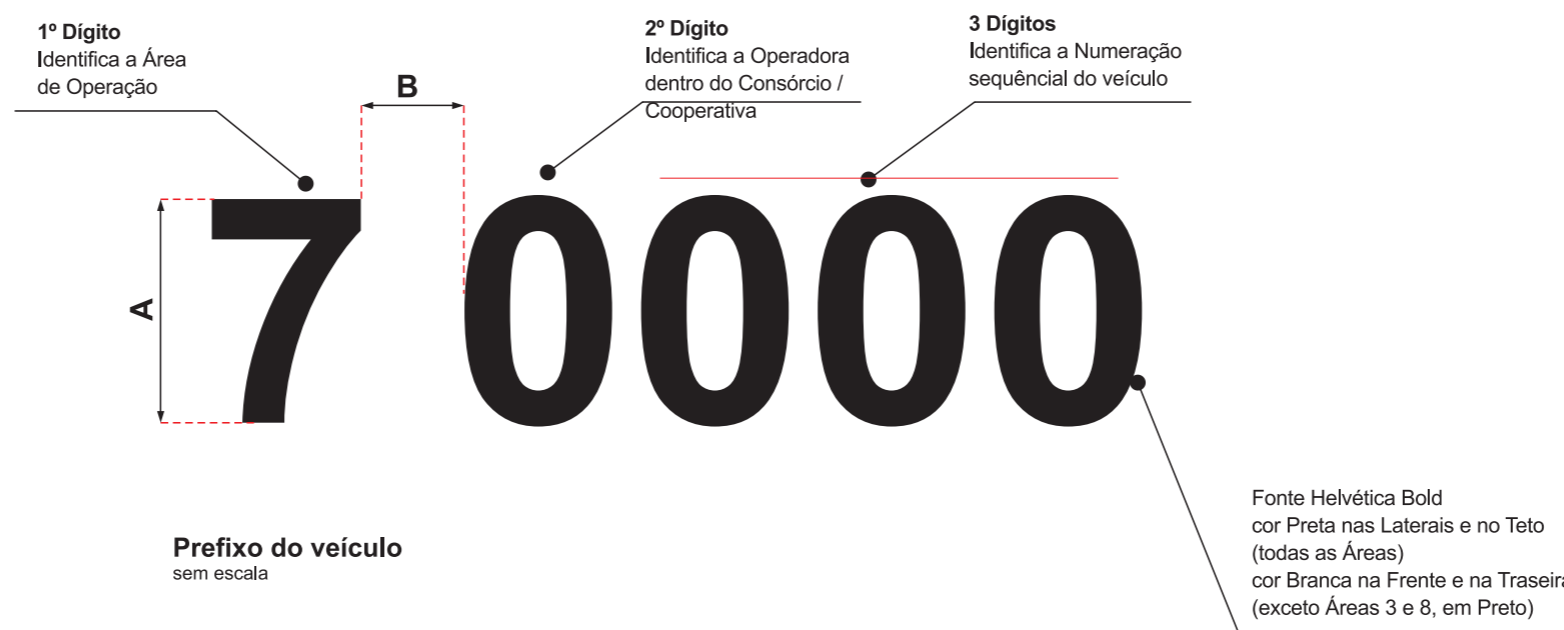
1º Dígito
Identifica a Área de Operação

B

2º Dígito
Identifica a Operadora dentro do Consórcio / Cooperativa

3 Dígitos
Identifica a Numeração sequêncial do veículo

A

7 0000

Fonte Helvética Bold
cor Preta nas Laterais e no Teto (todas as Áreas)
cor Branca na Frente e na Traseira
(exceto Áreas 3 e 8, em Preto)

Prefixo do veículo
sem escala